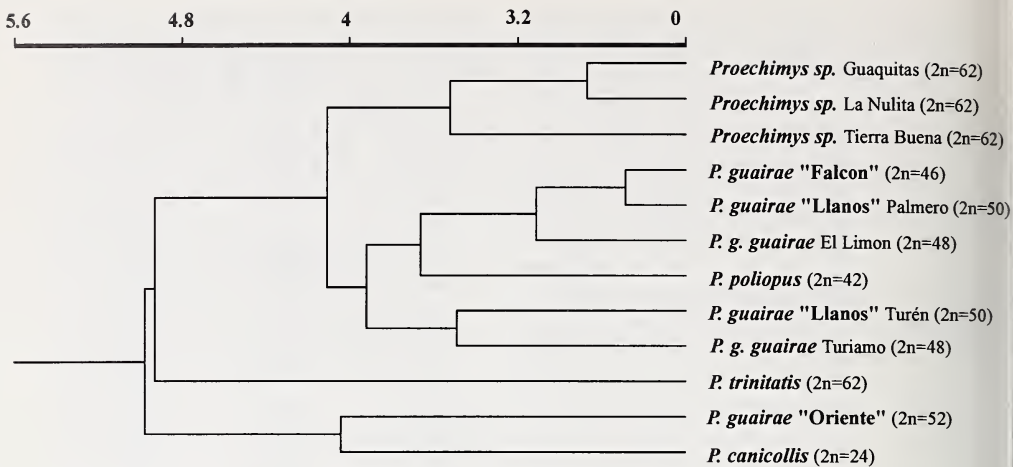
5.6 4.8 4 3.2 0

Proechimys sp. Guaquitas (2n=62)
Proechimys sp. La Nulita (2n=62)
Proechimys sp. Tierra Buena (2n=62)
P. guairae "Falcon" (2n=46)
P. guairae "Llanos" Palmero (2n=50)
P. g. guairae El Limon (2n=48)
P. poliopus (2n=42)
P. guairae "Llanos" Turén (2n=50)
P. g. guairae Turiamo (2n=48)
P. trinitatis (2n=62)
P. guairae "Oriente" (2n=52)
P. canicollis (2n=24)